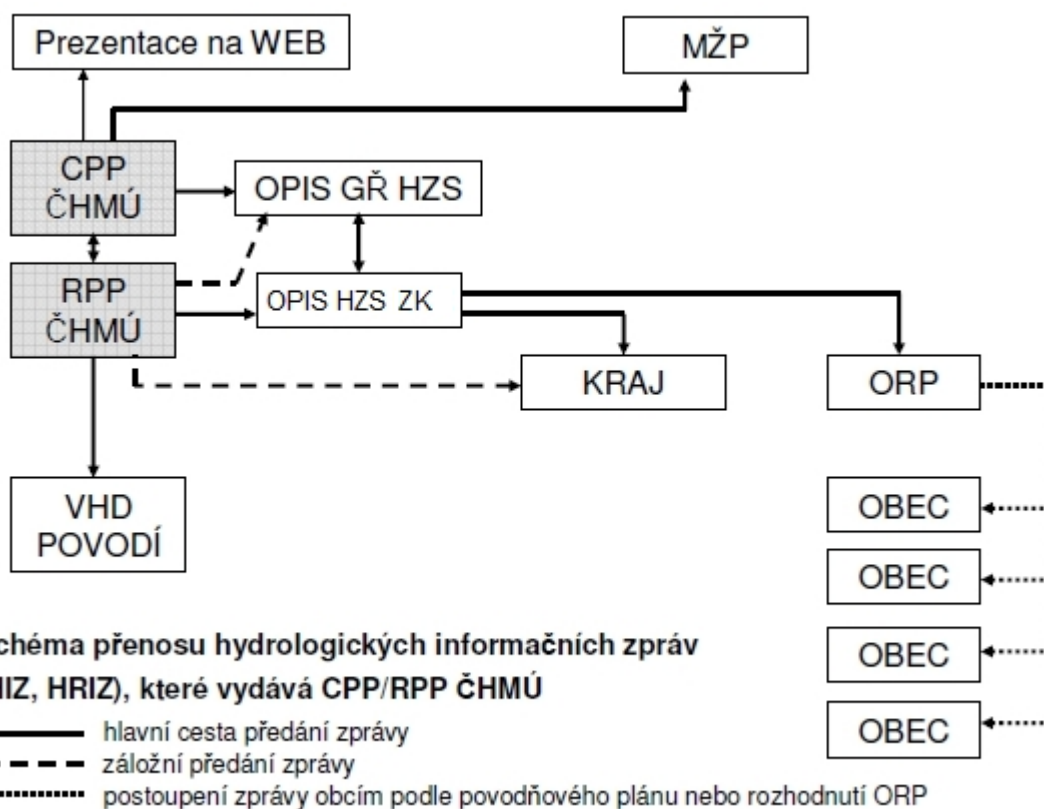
Prezentace na WEB

MŽP

CPP ČHMÚ

OPIS GŘ HZS

RPP ČHMÚ

OPIS HZS ZK

KRAJ

ORP

VHD POVODÍ

OBEC

OBEC

OBEC

OBEC

chéma přenosu hydrologických informačních zpráv
IIZ, HRIZ), které vydává CPP/RPP ČHMÚ

hlavní cesta předání zprávy
záložní předání zprávy
postoupení zprávy obcím podle povodňového plánu nebo rozhodnutí ORP